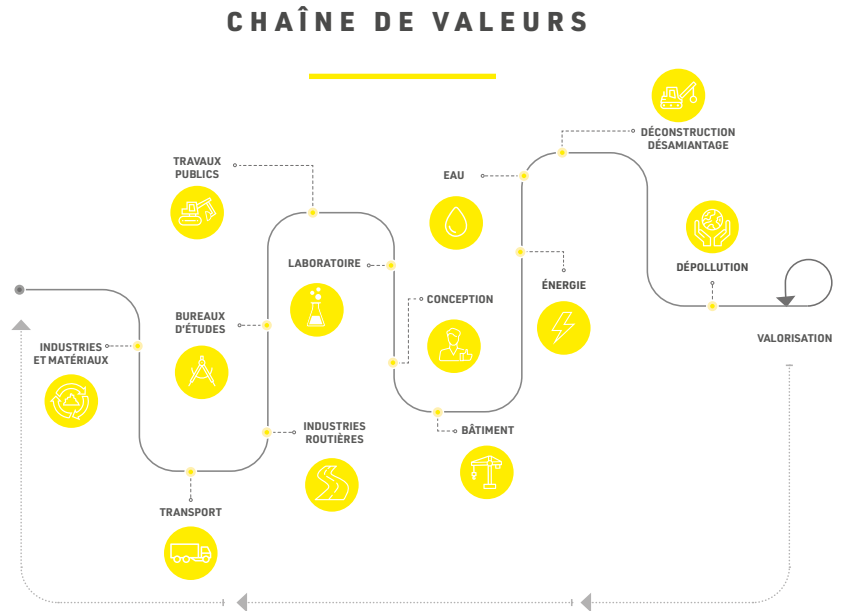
CHAÎNE DE VALEURS

DÉCONSTRUCTION DÉSAMIANTAGE

TRAVAUX PUBLICS

EAU

DÉPOLLUTION

LABORATOIRE

ÉNERGIE

CONCEPTION

BUREAUX D'ÉTUDES

VALORISATION

INDUSTRIES ET MATÉRIAUX

INDUSTRIES ROUTIÈRES

BÂTIMENT

TRANSPORT